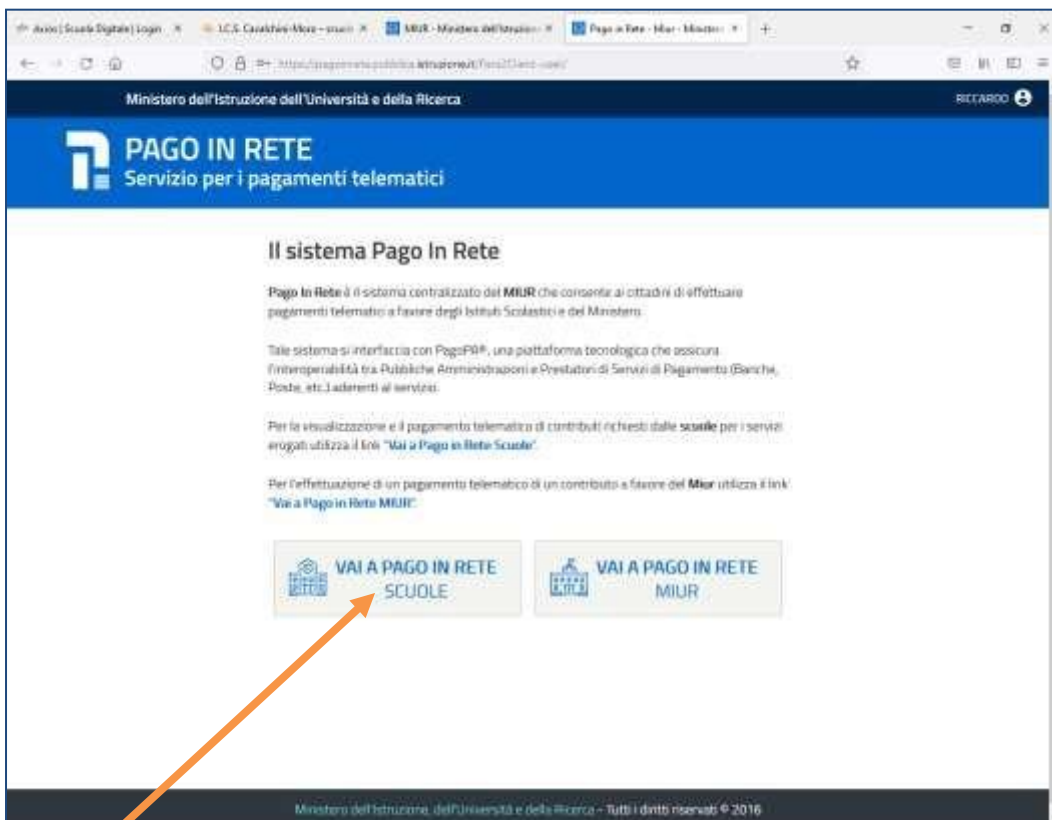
Axios | Scuola Digitale | Login ×   I.C.S. Cavalchini-Moro – scuol ×   MIUR - Ministero dell'Istruzion ×   Pago in Rete - Miur - Minister ×   +

https://pagoinrete.pubblica.istruzione.it/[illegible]

Ministero dell'Istruzione dell'Università e della Ricerca

RICCARDO

PAGO IN RETE
Servizio per i pagamenti telematici

Il sistema Pago In Rete

Pago In Rete è il sistema centralizzato del MIUR che consente ai cittadini di effettuare pagamenti telematici a favore degli Istituti Scolastici e del Ministero.

Tale sistema si interfaccia con PagoPA®, una piattaforma tecnologica che assicura l'interoperabilità tra Pubbliche Amministrazioni e Prestatori di Servizi di Pagamento (Banche, Poste, etc.) aderenti al servizio.

Per la visualizzazione e il pagamento telematico di contributi richiesti dalle scuole per i servizi erogati utilizza il link "Vai a Pago in Rete Scuole".

Per l'effettuazione di un pagamento telematico di un contributo a favore del Miur utilizza il link "Vai a Pago in Rete MIUR".

VAI A PAGO IN RETE SCUOLE

VAI A PAGO IN RETE MIUR

Ministero dell'Istruzione, dell'Università e della Ricerca - Tutti i diritti riservati © 2016